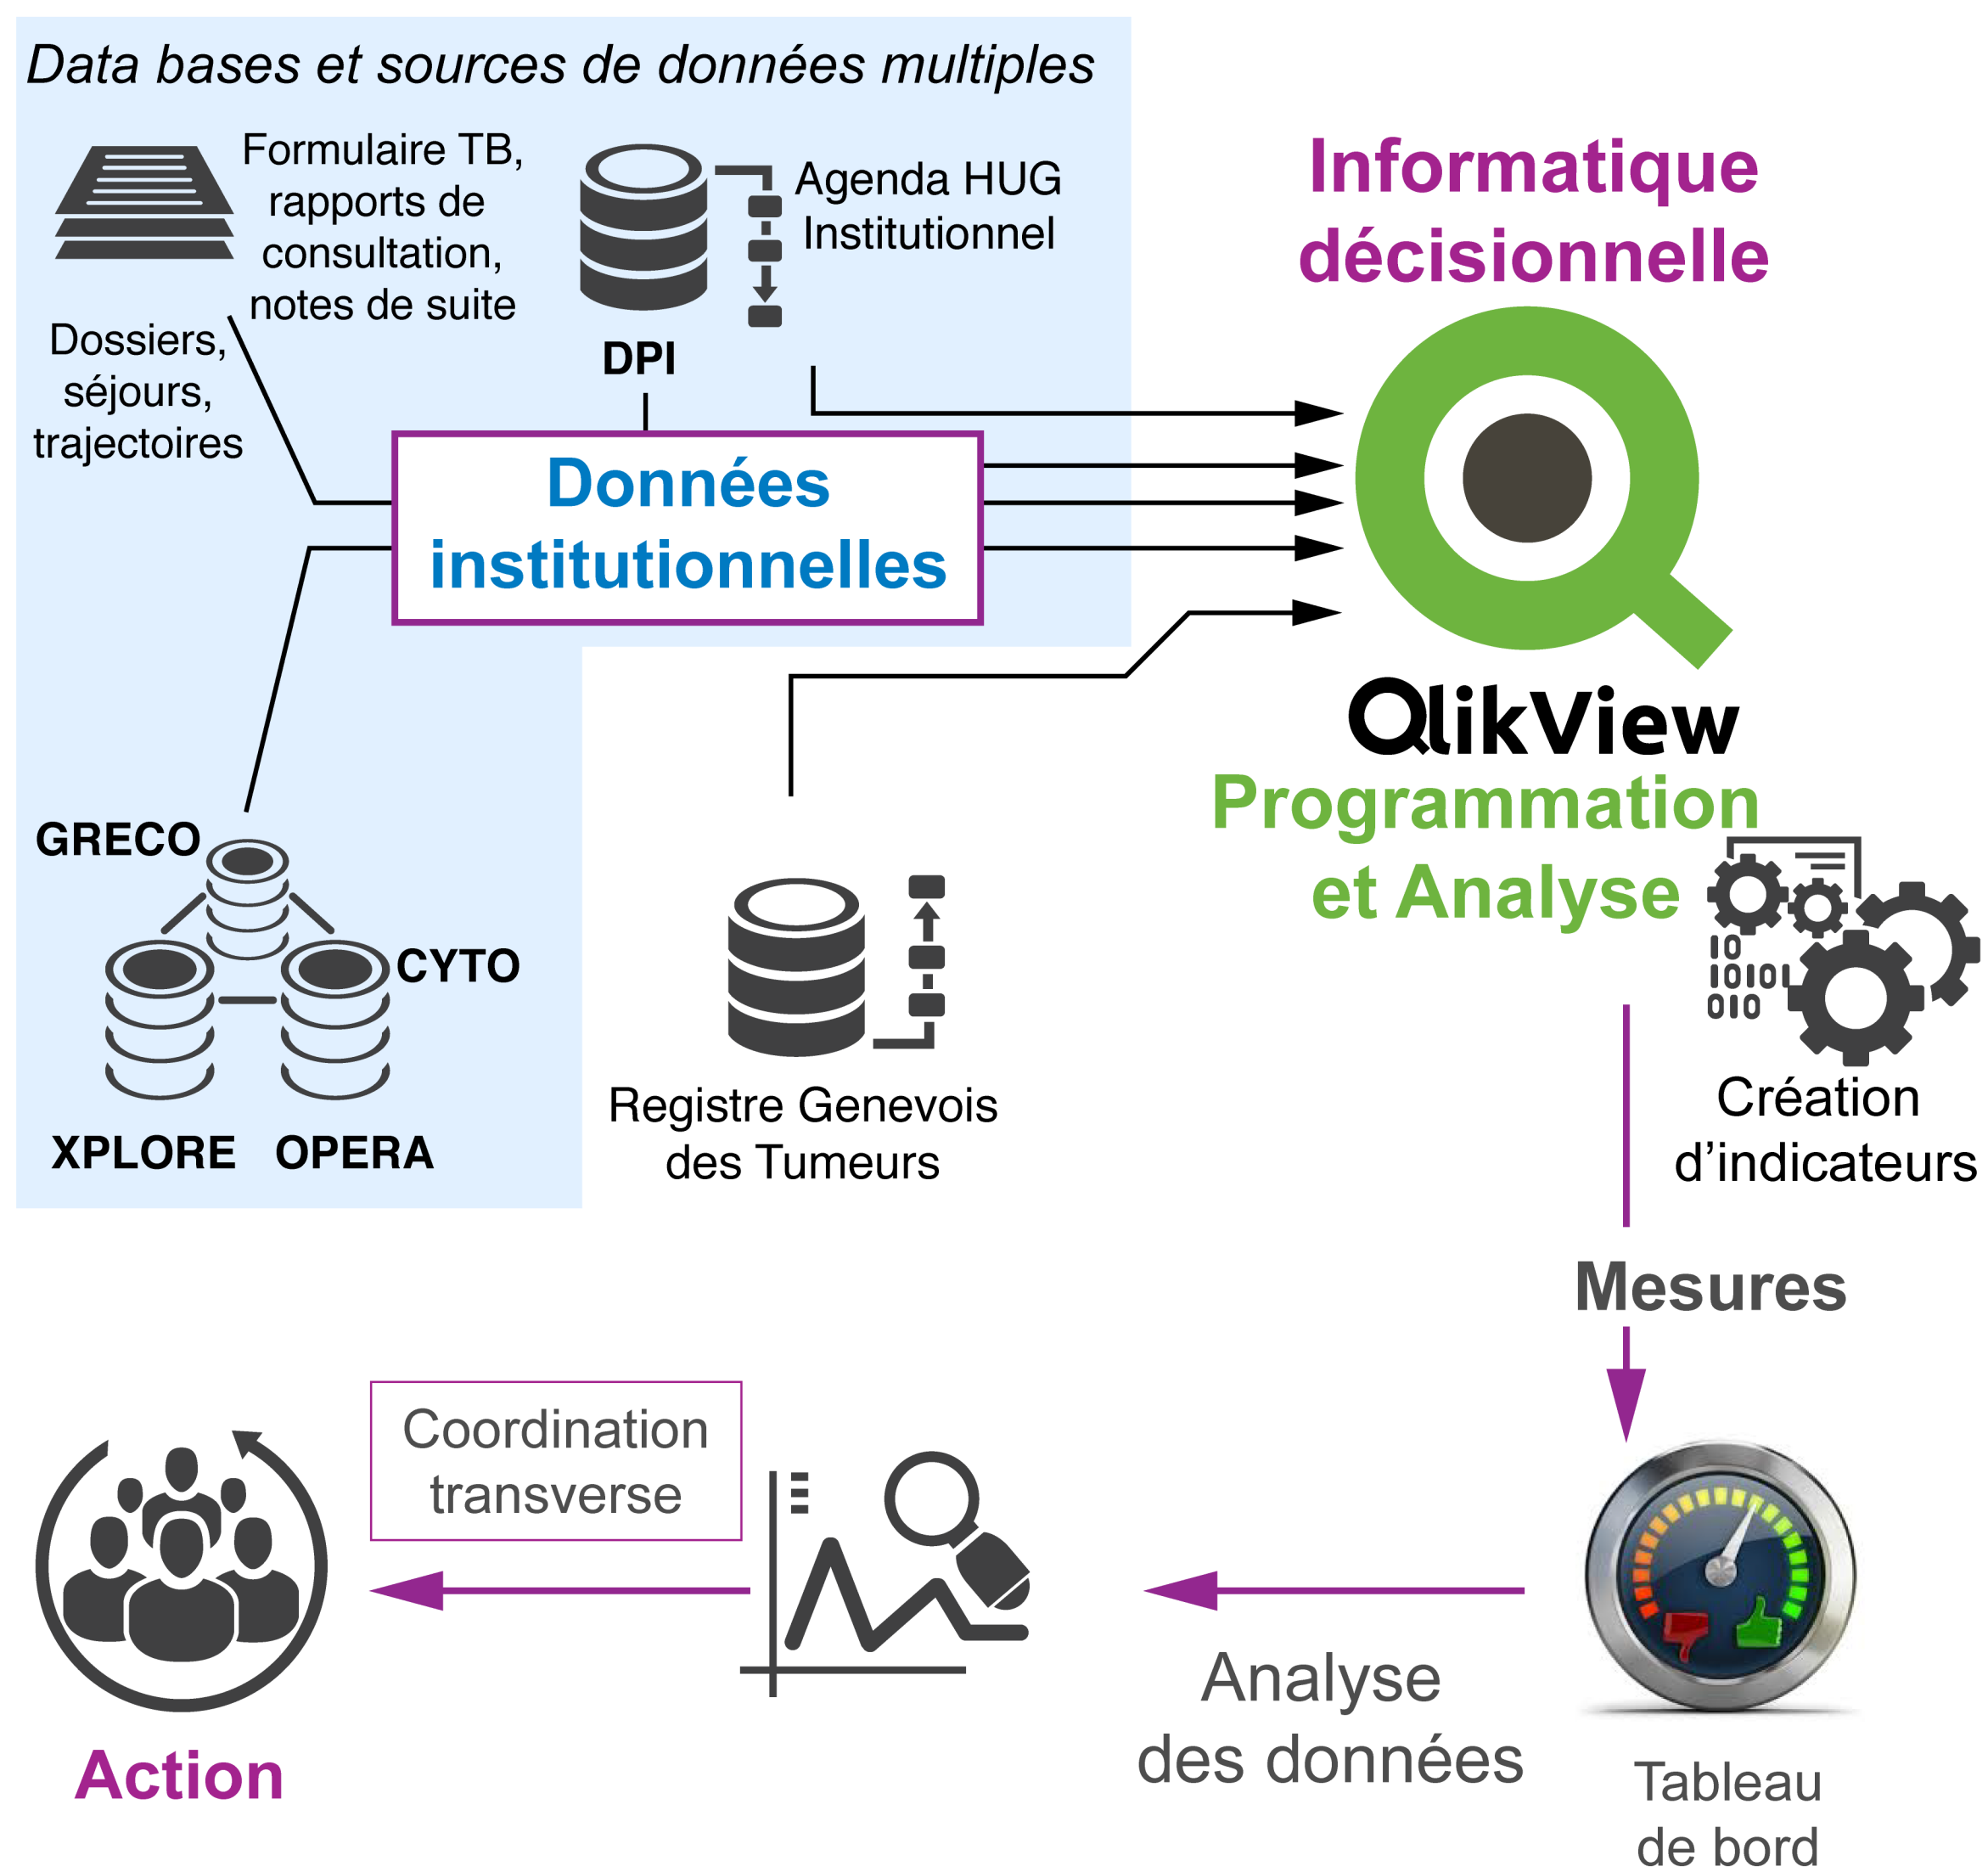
Data bases et sources de données multiples

Formulaire TB, rapports de consultation, notes de suite

Agenda HUG Institutionnel

DPI

Dossiers, séjours, trajectoires

Données institutionnelles

Informatique décisionnelle

QlikView

Programmation et Analyse

GRECO

CYTO

XPLORE OPERA

Registre Genevois des Tumeurs

10
10101
010

Création d’indicateurs

Mesures

Coordination transverse

Action

Analyse des données

Tableau de bord